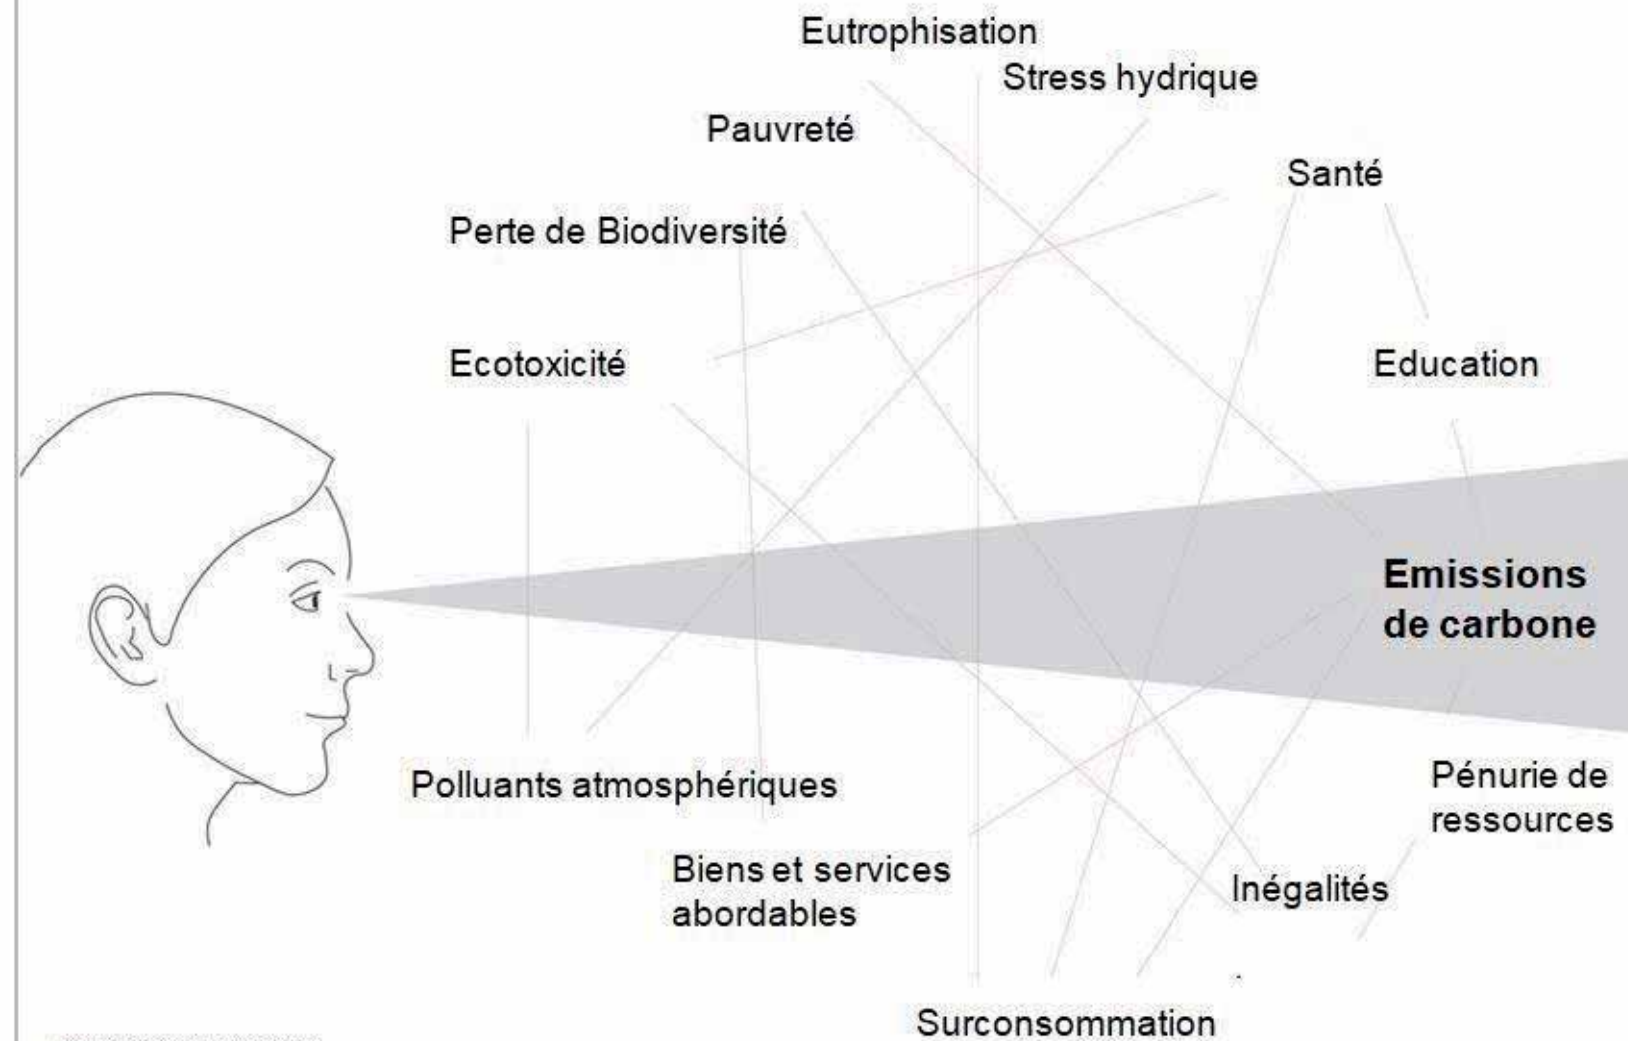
Eutrophisation
Stress hydrique
Pauvreté
Santé
Perte de Biodiversité
Ecotoxicité
Education
Emissions de carbone
Polluants atmosphériques
Pénurie de ressources
Biens et services abordables
Inégalités
Surconsommation